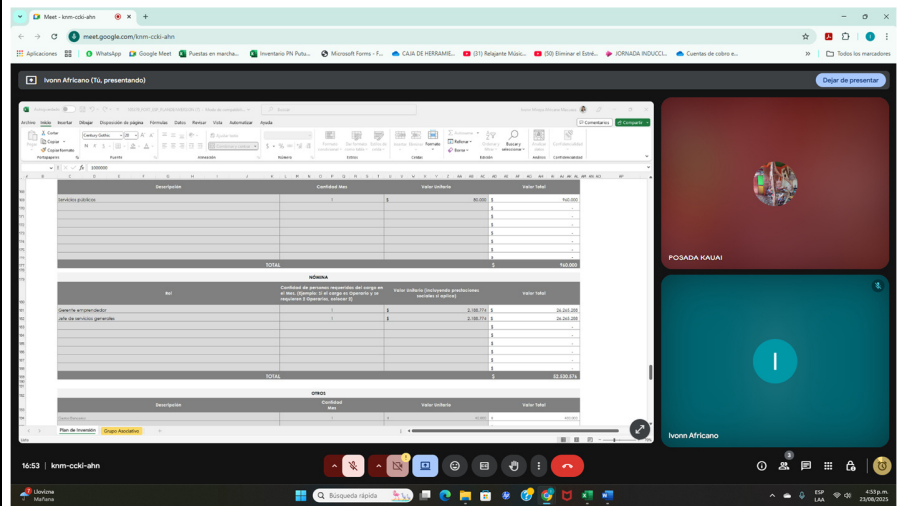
Meet - knm-ccki-ahn
meet.google.com/knm-ccki-ahn
Aplicaciones | WhatsApp | Google Meet | Puestas en marcha... | Inventario PN Putu... | Microsoft Forms - F... | CAJA DE HERRAMIE... | (31) Relajante Músic... | (50) Eliminar el Estré... | JORNADA INDUCCI... | Cuentas de cobro e... | Todos los marcadores

Ivonn Africano (Tú, presentando)
Dejar de presentar

Archivo Inicio Insertar Dibujar Disposición de página Fórmulas Datos Revisar Vista Automatizar Ayuda
Comentarios Compartir

| Descripción | Cantidad Mes | Valor Unitario | Valor Total |
|---|---|---|---|
| Servicios públicos | 1 | $ 80.000 | $ 960.000 |
| TOTAL | | | $ 960.000 |

NÓMINA

| Rol | Cantidad de personas requeridas del cargo en el Mes. (Ejemplo: Si el cargo es Operario y se requieren 2 Operarios, colocar 2) | Valor Unitario (incluyendo prestaciones sociales si aplica) | Valor Total |
|---|---|---|---|
| Gerente emprendedor | 1 | $ 2.188.774 | $ 26.265.288 |
| Jefe de servicios generales | 1 | $ 2.188.774 | $ 26.265.288 |
| TOTAL | | | $ 52.530.576 |

OTROS

| Descripción | Cantidad Mes | Valor Unitario | Valor Total |
|---|---|---|---|

Plan de Inversión | Grupo Asociativo

POSADA KAUAI
I
Ivonn Africano

16:53 | knm-ccki-ahn

Llovizna
Mañana
Búsqueda rápida
ESP LAA
4:53 p.m.
23/08/2025